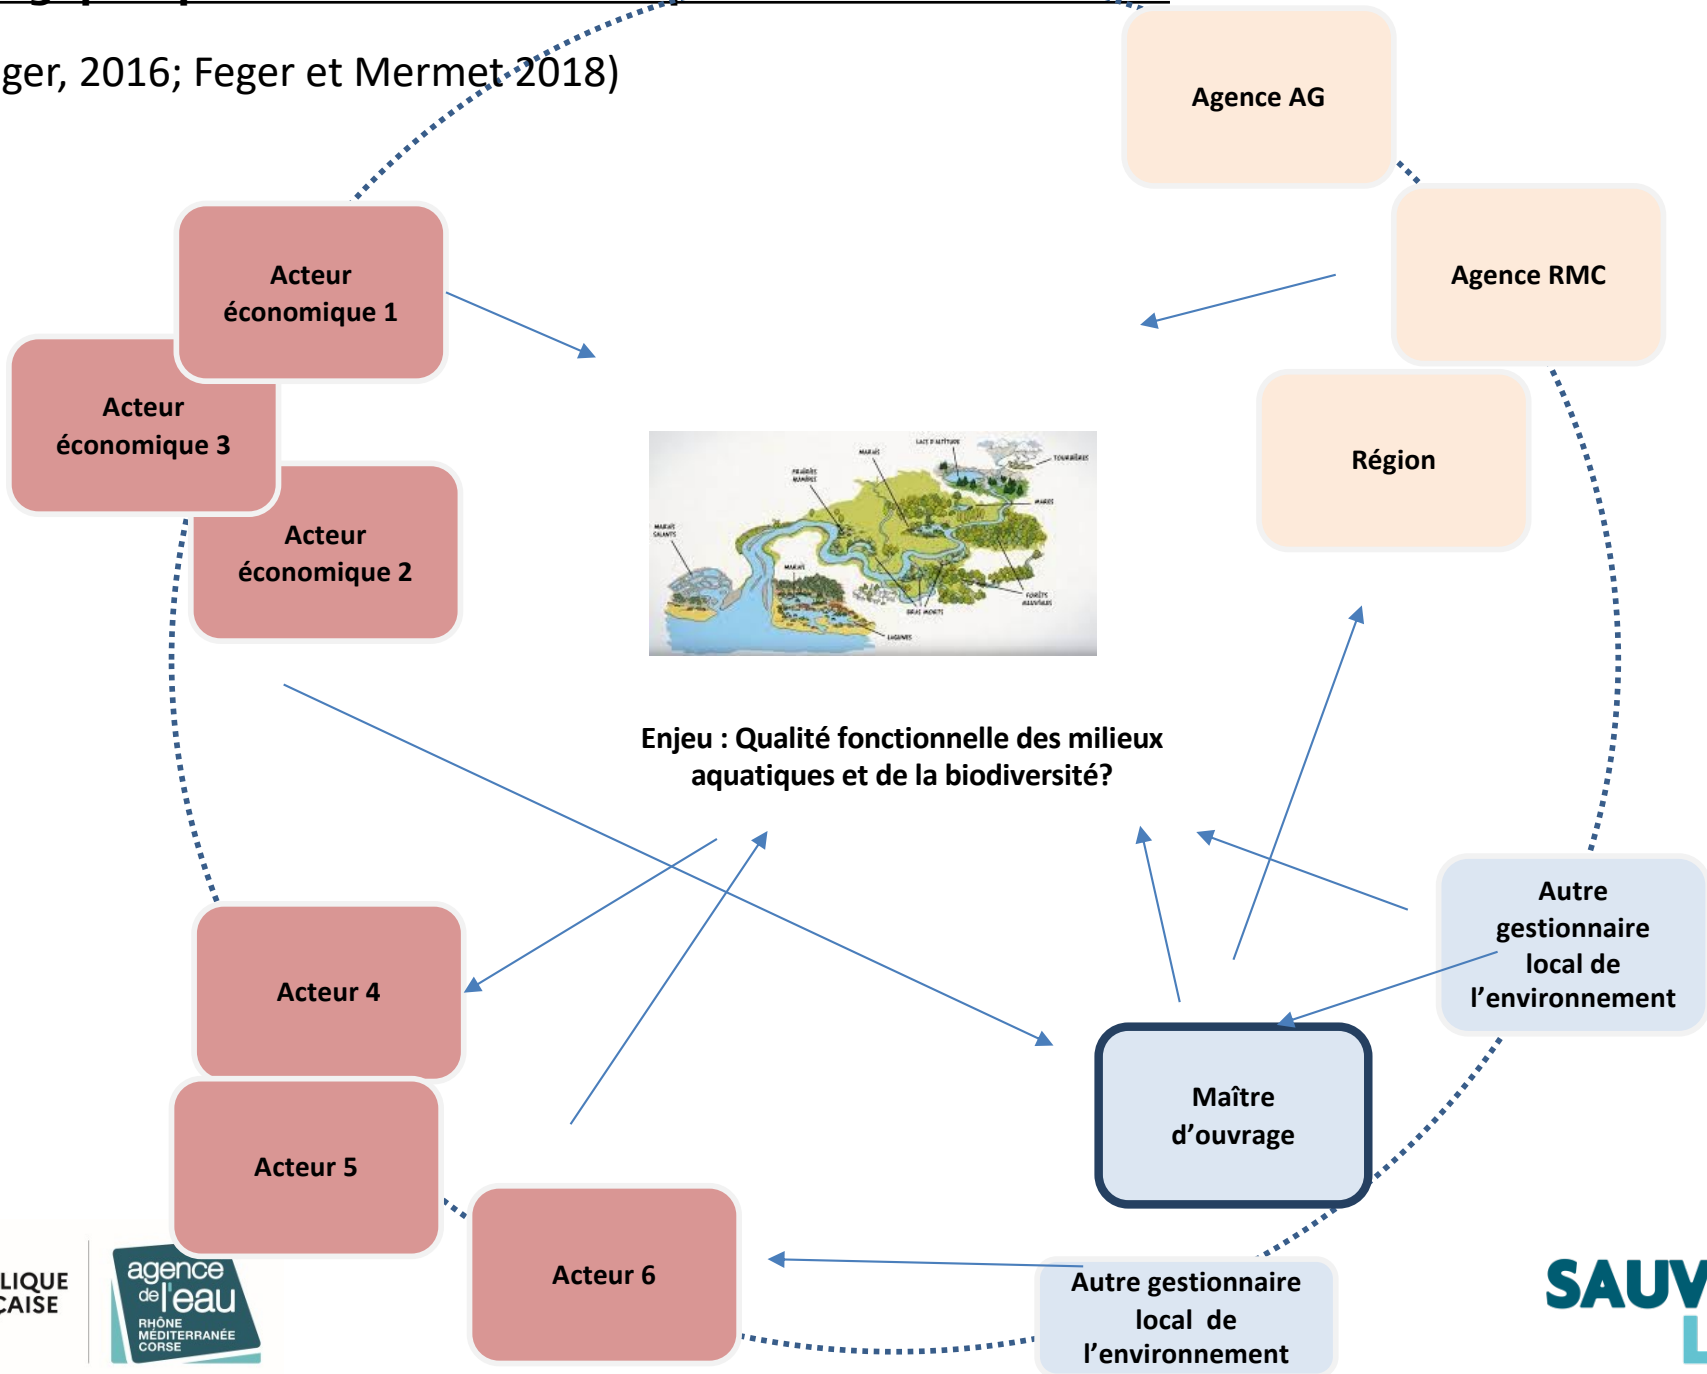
ger, 2016; Feger et Mermet 2018)

Agence AG

Agence RMC

Région

Acteur économique 1

Acteur économique 3

Acteur économique 2

Enjeu : Qualité fonctionnelle des milieux aquatiques et de la biodiversité?

Acteur 4

Acteur 5

Acteur 6

Maître d'ouvrage

Autre gestionnaire local de l'environnement

Autre gestionnaire local de l'environnement

LIQUE
CAISE

agence de l'eau
RHÔNE
MÉDITERRANÉE
CORSE

SAUV
L